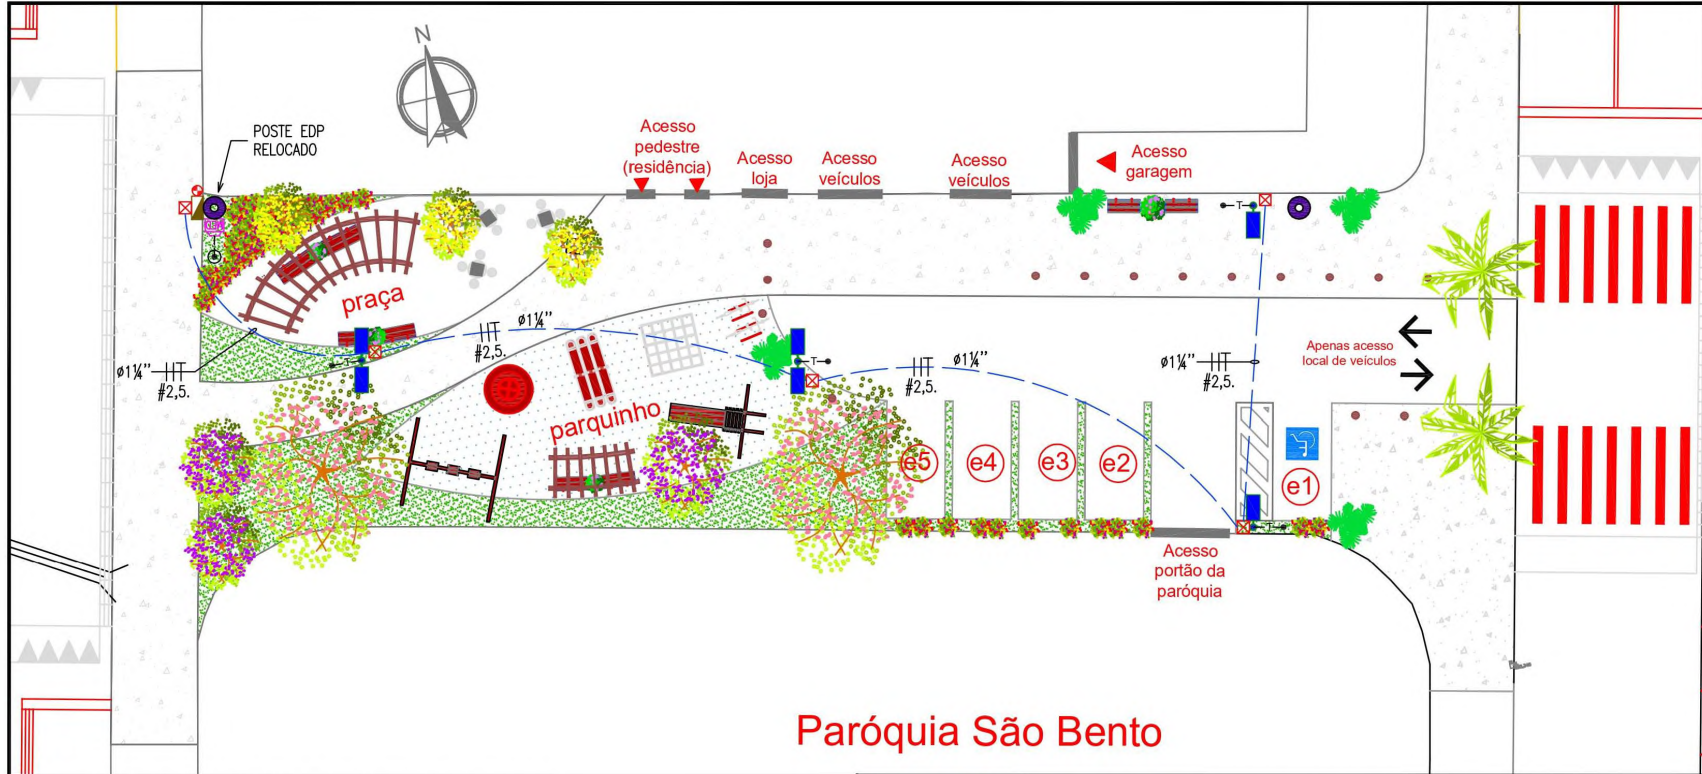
N

POSTE EDP RELOCADO

Acesso pedestre (residência)

Acesso loja

Acesso veículos

Acesso veículos

Acesso garagem

praça

ø1¼" #2,5.

ø1¼"

#2,5.

ø1¼"

#2,5.

ø1¼"

#2,5.

Apenas acesso local de veículos

parquinho

e5

e4

e3

e2

e1

Acesso portão da paróquia

Paróquia São Bento